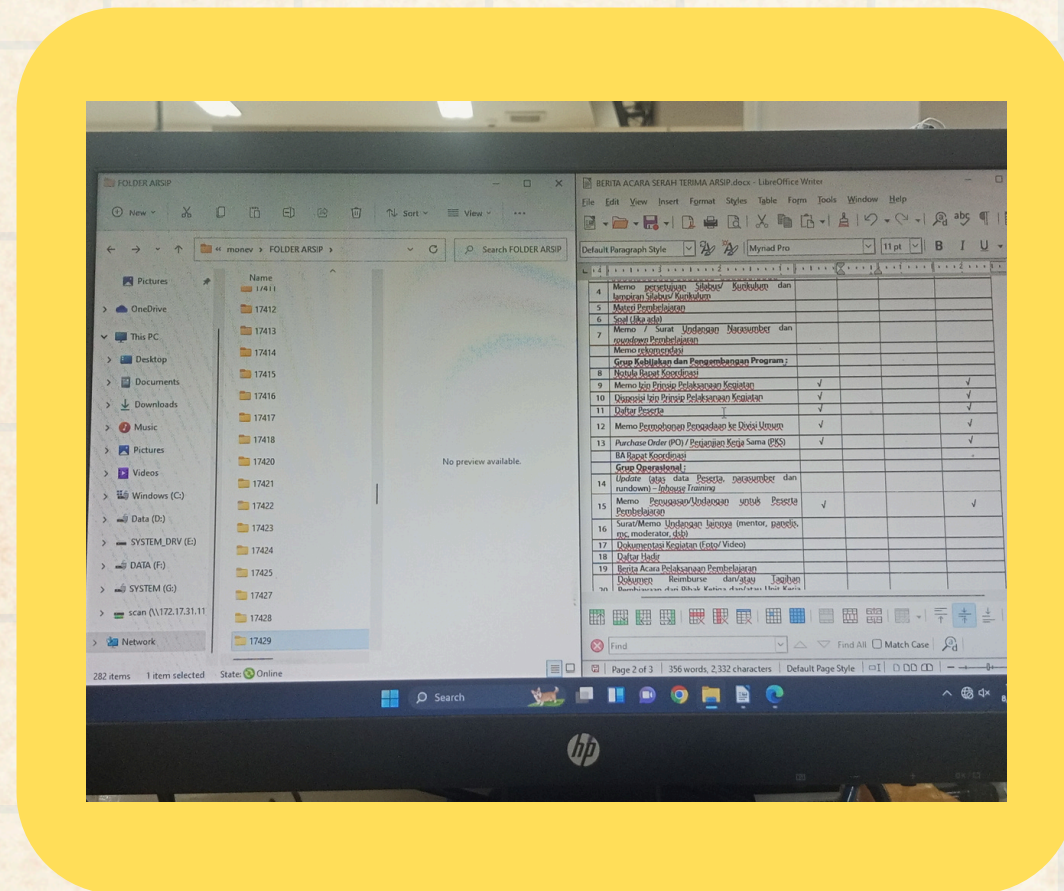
FOLDER ARSIP

New Sort View ...

« monev › FOLDER ARSIP ›

Search FOLDER ARSIP

Pictures
OneDrive
This PC
Desktop
Documents
Downloads
Music
Pictures
Videos
Windows (C:)
Data (D:)
SYSTEM_DRV (E:)
DATA (F:)
SYSTEM (G:)
scan (\\172.17.31.11
Network

Name
17411
17412
17413
17414
17415
17416
17417
17418
17420
17421
17422
17423
17424
17425
17427
17428
17429

No preview available.

282 items 1 item selected State: Online

BERITA ACARA SERAH TERIMA ARSIP.docx - LibreOffice Writer

File Edit View Insert Format Styles Table Form Tools Window Help

Default Paragraph Style Mynad Pro 11 pt B I U

| 4 | Memo persetujuan Silabus/ Kurikulum dan lampiran Silabus/ Kurikulum | | | |
|---|---|---|---|---|
| 5 | Materi Pembelajaran | | | |
| 6 | Soal (Jika ada) | | | |
| 7 | Memo / Surat Undangan Narasumber dan roundown Pembelajaran | | | |
| | Memo rekomendasi | | | |
| | Grup Kebijakan dan Pengembangan Program : | | | |
| 8 | Notula Rapat Koordinasi | | | |
| 9 | Memo Izin Prinsip Pelaksanaan Kegiatan | √ | | √ |
| 10 | Disposisi Izin Prinsip Pelaksanaan Kegiatan | √ | | √ |
| 11 | Daftar Peserta | √ | | √ |
| 12 | Memo Permohonan Pengadaan ke Divisi Umum | √ | | √ |
| 13 | Purchase Order (PO) / Perjanjian Kerja Sama (PKS) | √ | | √ |
| | BA Rapat Koordinasi | | | |
| | Grup Operasional : | | | |
| 14 | Update (atas data Peserta, narasumber dan rundown) – Inhouse Training | | | |
| 15 | Memo Penugasan/Undangan untuk Peserta Pembelajaran | √ | | √ |
| 16 | Surat/Memo Undangan lainnya (mentor, panelis, mc, moderator, dsb) | | | |
| 17 | Dokumentasi Kegiatan (Foto/ Video) | | | |
| 18 | Daftar Hadir | | | |
| 19 | Berita Acara Pelaksanaan Pembelajaran | | | |
| 20 | Dokumen Reimburse dan/atau Tagihan Pembayaran dari Pihak Ketiga dan/atau Unit Kerja | | | |

Find Find All Match Case

Page 2 of 3 | 356 words, 2,332 characters | Default Page Style

Search

hp